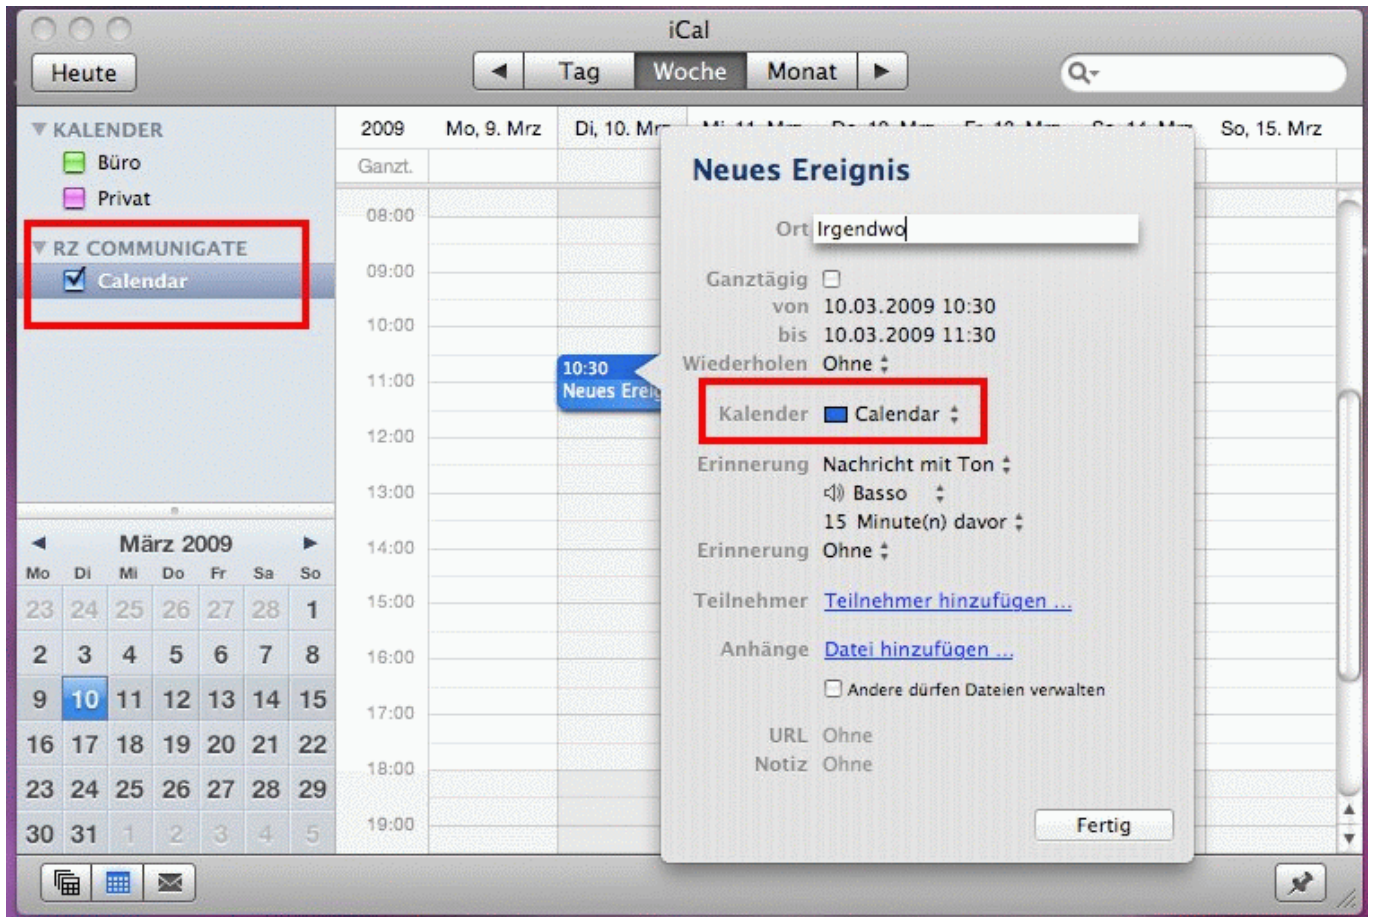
iCal

Heute

Tag Woche Monat

KALENDER
Büro
Privat

RZ COMMUNIGATE
Calendar

März 2009
| Mo | Di | Mi | Do | Fr | Sa | So |
|---|---|---|---|---|---|---|
| 23 | 24 | 25 | 26 | 27 | 28 | 1 |
| 2 | 3 | 4 | 5 | 6 | 7 | 8 |
| 9 | 10 | 11 | 12 | 13 | 14 | 15 |
| 16 | 17 | 18 | 19 | 20 | 21 | 22 |
| 23 | 24 | 25 | 26 | 27 | 28 | 29 |
| 30 | 31 | 1 | 2 | 3 | 4 | 5 |

2009 Mo, 9. Mrz Di, 10. Mr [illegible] So, 15. Mrz
Ganzt.
08:00
09:00
10:00
11:00
12:00
13:00
14:00
15:00
16:00
17:00
18:00
19:00

10:30
Neues Ereig

Neues Ereignis

Ort Irgendwo
Ganztägig
von 10.03.2009 10:30
bis 10.03.2009 11:30
Wiederholen Ohne
Kalender Calendar
Erinnerung Nachricht mit Ton
Basso
15 Minute(n) davor
Erinnerung Ohne
Teilnehmer Teilnehmer hinzufügen ...
Anhänge Datei hinzufügen ...
Andere dürfen Dateien verwalten
URL Ohne
Notiz Ohne

Fertig